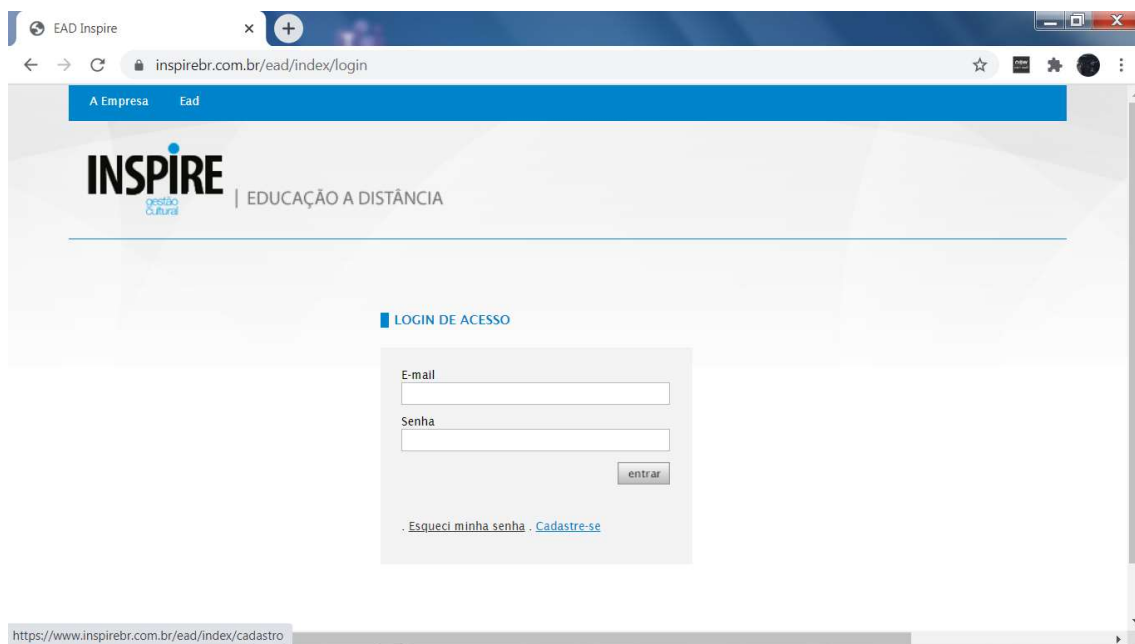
EAD Inspire

inspirebr.com.br/ead/index/login

A Empresa Ead

INSPIRE gestão cultural | EDUCAÇÃO A DISTÂNCIA

LOGIN DE ACESSO

E-mail

Senha

entrar

. Esqueci minha senha . Cadastre-se

https://www.inspirebr.com.br/ead/index/cadastro